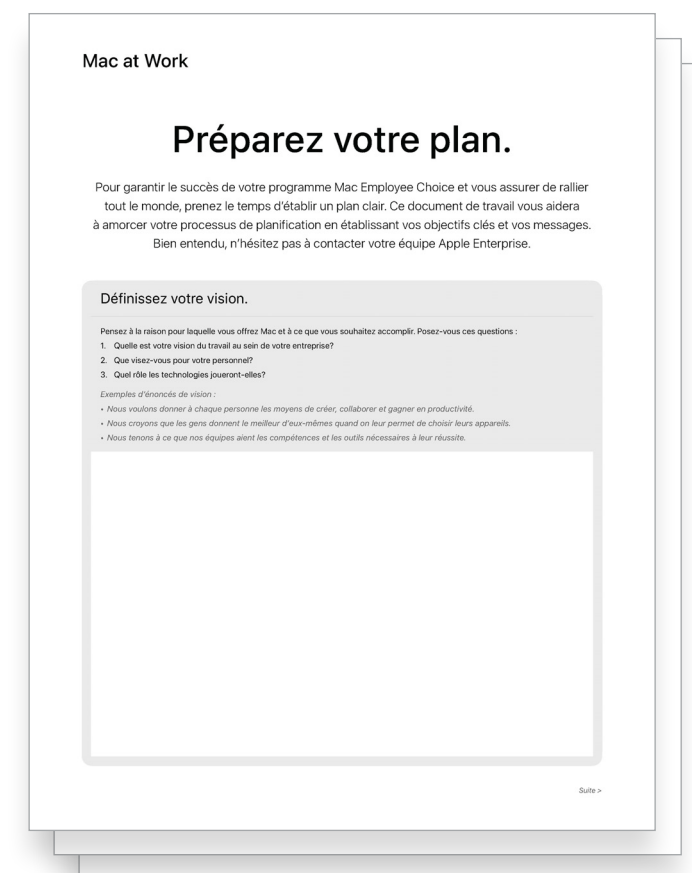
Mac at Work

Préparez votre plan.

Pour garantir le succès de votre programme Mac Employee Choice et vous assurer de rallier tout le monde, prenez le temps d'établir un plan clair. Ce document de travail vous aidera à amorcer votre processus de planification en établissant vos objectifs clés et vos messages. Bien entendu, n'hésitez pas à contacter votre équipe Apple Enterprise.

Définissez votre vision.

Pensez à la raison pour laquelle vous offrez Mac et à ce que vous souhaitez accomplir. Posez-vous ces questions :
1. Quelle est votre vision du travail au sein de votre entreprise?
2. Que visez-vous pour votre personnel?
3. Quel rôle les technologies joueront-elles?

Exemples d'énoncés de vision :
• Nous voulons donner à chaque personne les moyens de créer, collaborer et gagner en productivité.
• Nous croyons que les gens donnent le meilleur d'eux-mêmes quand on leur permet de choisir leurs appareils.
• Nous tenons à ce que nos équipes aient les compétences et les outils nécessaires à leur réussite.

Suite >